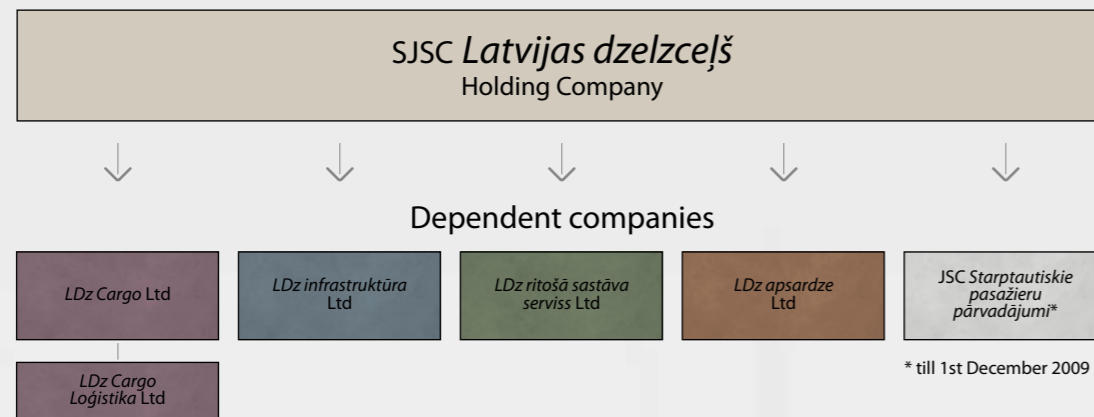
SJSC Latvijas dzelzceļš
Holding Company

Dependent companies

LDz Cargo Ltd

LDz infrastruktūra Ltd

LDz ritošā sastāva serviss Ltd

LDz apsardze Ltd

JSC Starptautiskie pasažieru pārvadājumi*

LDz Cargo Loģistika Ltd

* till 1st December 2009